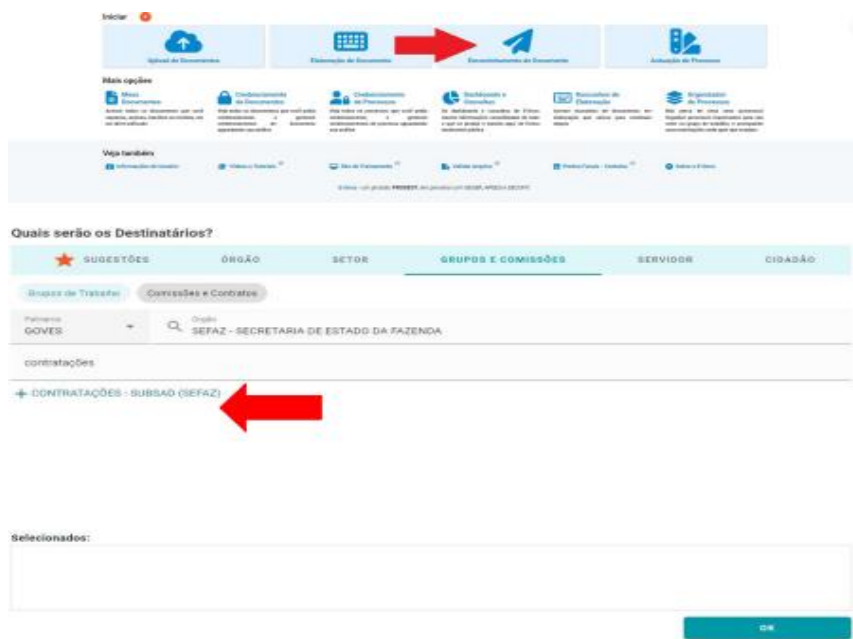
Iniciar

Upload de Documentos

Elaboração de Documento

Encaminhamento de Documento

Autuação de Processo

Mais opções

Meus Documentos

Credenciamento de Documentos

Credenciamento de Processos

Estatísticas e Consultas

Rascunhos de Elaboração

Organizador de Processos

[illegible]

Veja também

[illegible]

Quais serão os Destinatários?

SUGESTÕES | ÓRGÃO | SETOR | GRUPOS E COMISSÕES | SERVIDOR | CIDADÃO

Grupos de Trabalho | Comissões e Contratos

Patriarca
GOVES

Órgão
SEFAZ - SECRETARIA DE ESTADO DA FAZENDA

contratações

+ CONTRATAÇÕES - SUBSAD (SEFAZ)

Selecionados:

OK